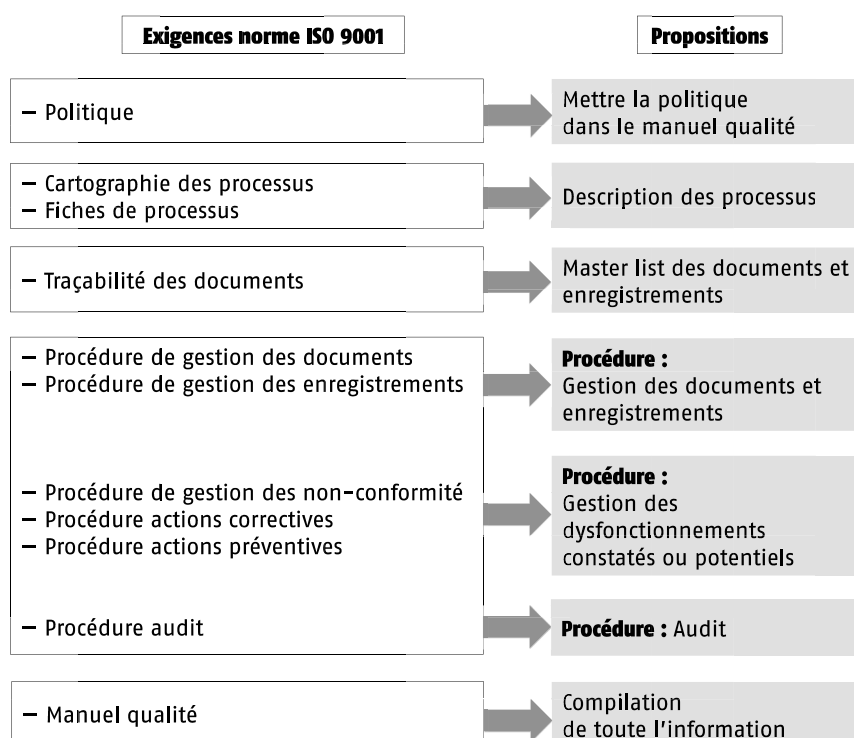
Exigences norme ISO 9001

Propositions

– Politique

Mettre la politique dans le manuel qualité

– Cartographie des processus
– Fiches de processus

Description des processus

– Traçabilité des documents

Master list des documents et enregistrements

– Procédure de gestion des documents
– Procédure de gestion des enregistrements

Procédure : Gestion des documents et enregistrements

– Procédure de gestion des non-conformité
– Procédure actions correctives
– Procédure actions préventives

Procédure : Gestion des dysfonctionnements constatés ou potentiels

– Procédure audit

Procédure : Audit

– Manuel qualité

Compilation de toute l'information